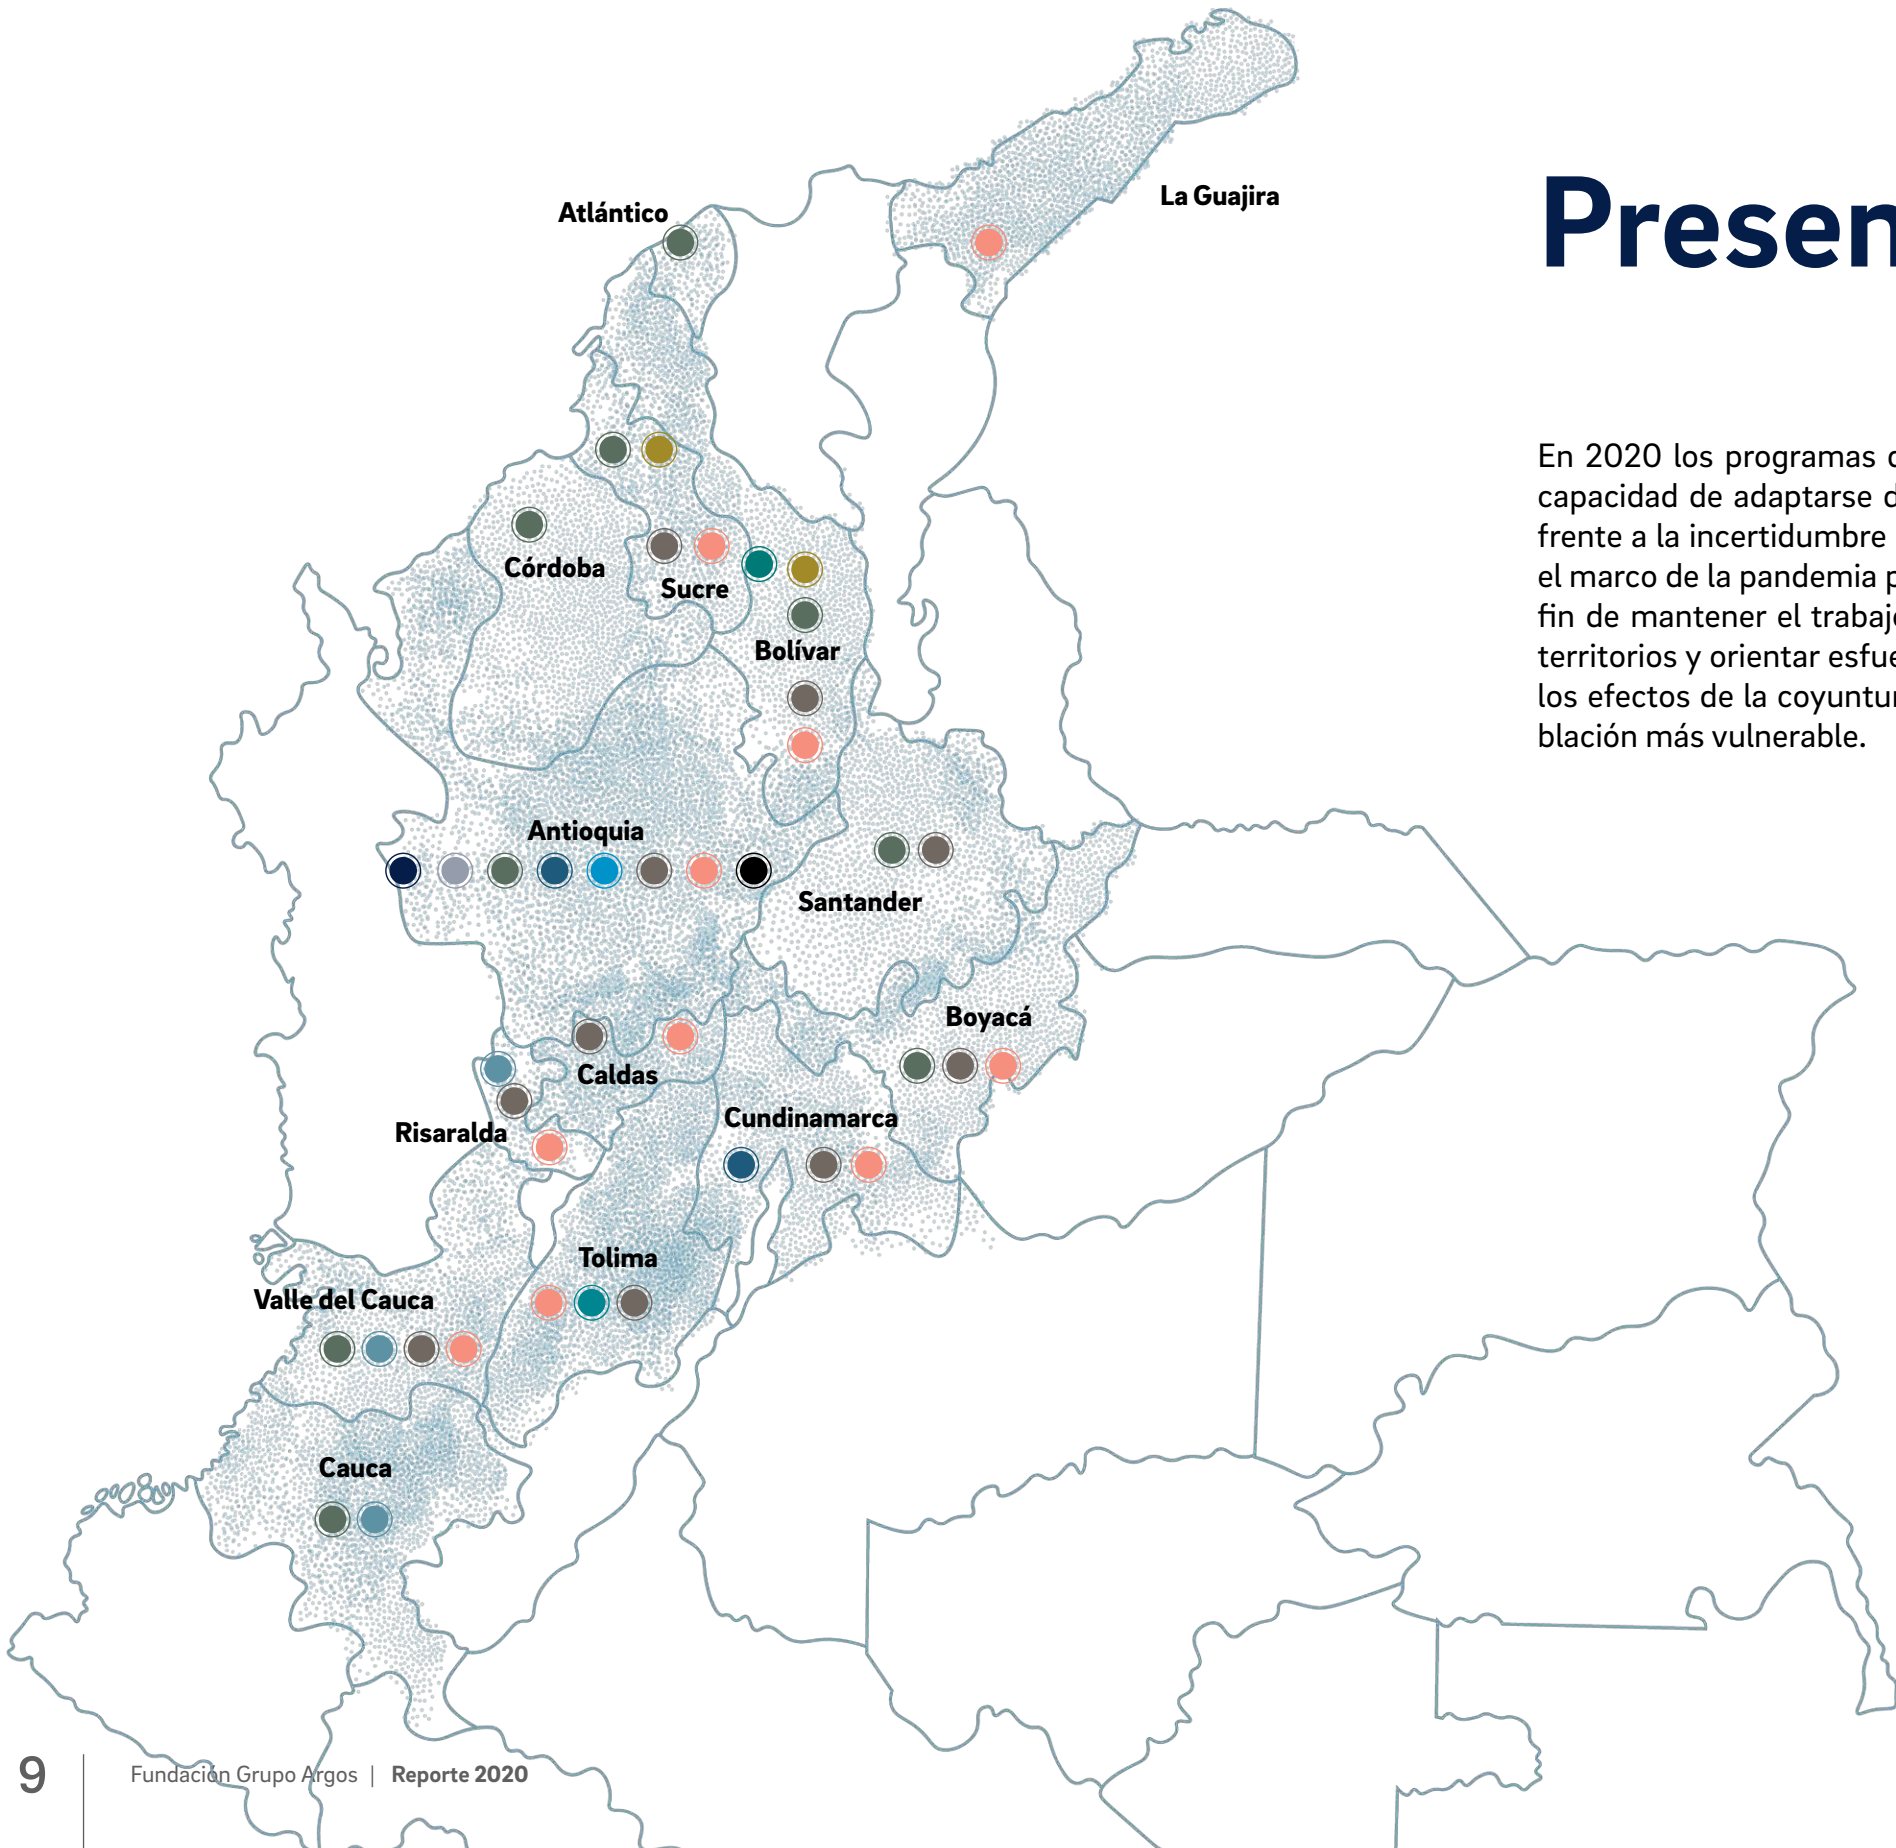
Presen

En 2020 los programas c capacidad de adaptarse d frente a la incertidumbre el marco de la pandemia p fin de mantener el trabajo territorios y orientar esfue los efectos de la coyuntur blación más vulnerable.

La Guajira

Atlántico

Córdoba

Sucre

Bolívar

Antioquia

Santander

Boyacá

Caldas

Risaralda

Cundinamarca

Tolima

Valle del Cauca

Cauca

9 Fundación Grupo Argos | Reporte 2020